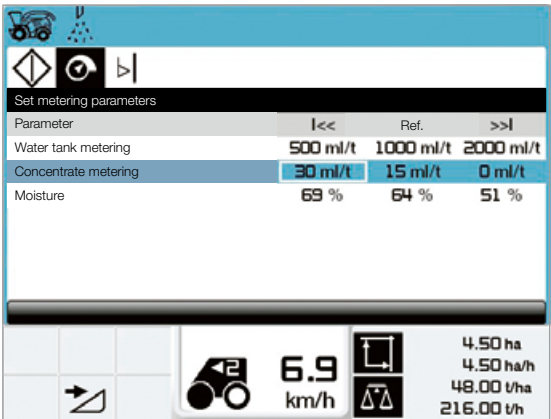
Set metering parameters

| Parameter | I<< | Ref. | >>I |
|---|---|---|---|
| Water tank metering | 500 ml/t | 1000 ml/t | 2000 ml/t |
| Concentrate metering | 30 ml/t | 15 ml/t | 0 ml/t |
| Moisture | 69 % | 64 % | 51 % |

6.9
km/h

4.50 ha
4.50 ha/h
48.00 t/ha
216.00 t/h